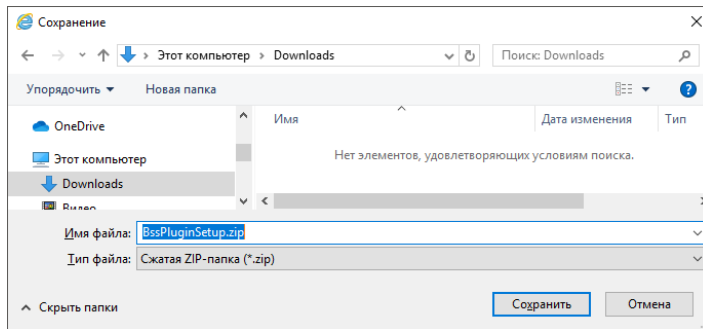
Сохранение

Этот компьютер › Downloads

Поиск: Downloads

Упорядочить ▾ Новая папка

OneDrive

Этот компьютер

Downloads

Видео

Имя

Дата изменения

Тип

Нет элементов, удовлетворяющих условиям поиска.

Имя файла: BssPluginSetup.zip

Тип файла: Сжатая ZIP-папка (*.zip)

Скрыть папки

Сохранить

Отмена